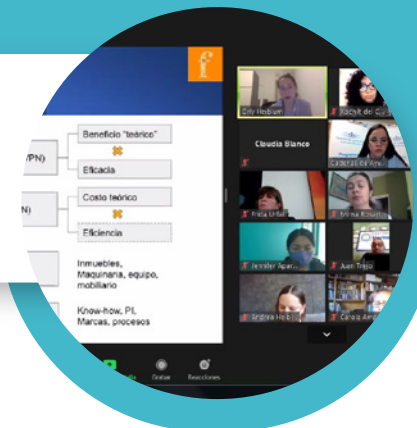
f

/PN)

Beneficio "teórico"

Eficacia

N)

Costo teórico

Eficiencia

Inmuebles, Maquinaria, equipo, mobiliario

Know-how, PI, Marcas, procesos

Claudia Blanco

Frida Uribe

Jennifer Apar

Juan Trejo

Grabar

Reacciones